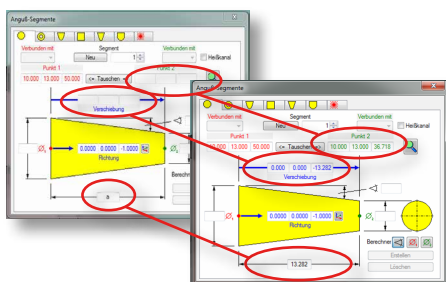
Anguß-Segmente

Verbunden mit
Segment
Neu
1
Verbunden mit
Heißkanal
Punkt 1
Punkt 2
10.000 13.000 50.000
<- Tauschen
Verschiebung
$\varnothing_1$
0.0000 0.0000 -1.0000
Richtung
$\varnothing_2$
a
Berechnen

Verbunden mit
Segment
Neu
1
Verbunden mit
Heißkanal
Punkt 1
Punkt 2
10.000 13.000 50.000
<- Tauschen
10.000 13.000 36.718
0.000 0.000 -13.282
Verschiebung
$\varnothing_1$
0.0000 0.0000 -1.0000
Richtung
$\varnothing_2$
Berechnen
Erstellen
Löschen
13.282